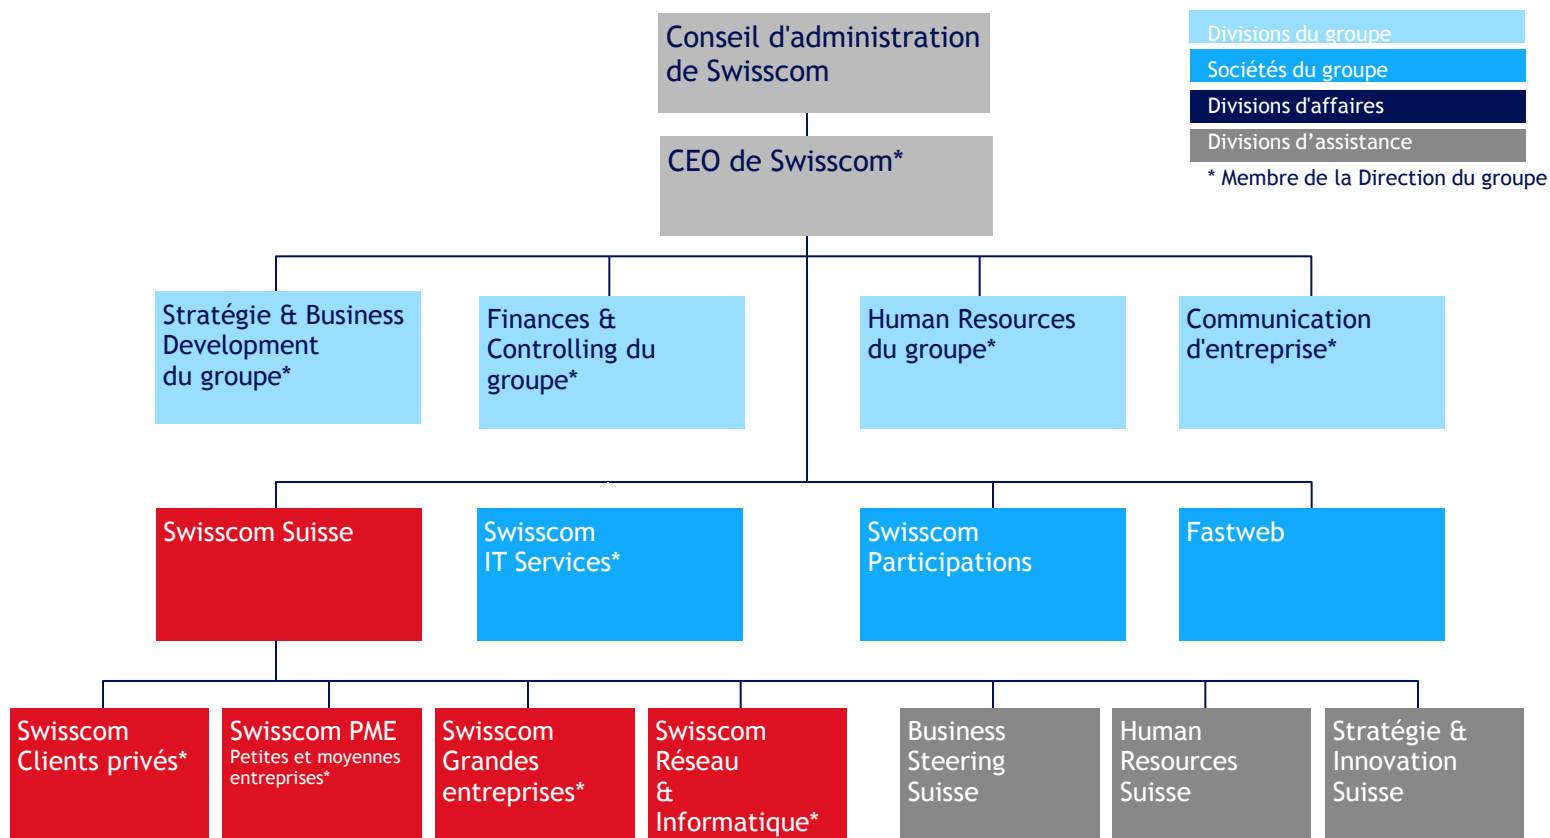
Conseil d'administration de Swisscom

CEO de Swisscom*

Divisions du groupe
Sociétés du groupe
Divisions d'affaires
Divisions d'assistance
* Membre de la Direction du groupe

Stratégie & Business Development du groupe*

Finances & Controlling du groupe*

Human Resources du groupe*

Communication d'entreprise*

Swisscom Suisse

Swisscom IT Services*

Swisscom Participations

Fastweb

Swisscom Clients privés*

Swisscom PME
Petites et moyennes entreprises*

Swisscom Grandes entreprises*

Swisscom Réseau & Informatique*

Business Steering Suisse

Human Resources Suisse

Stratégie & Innovation Suisse